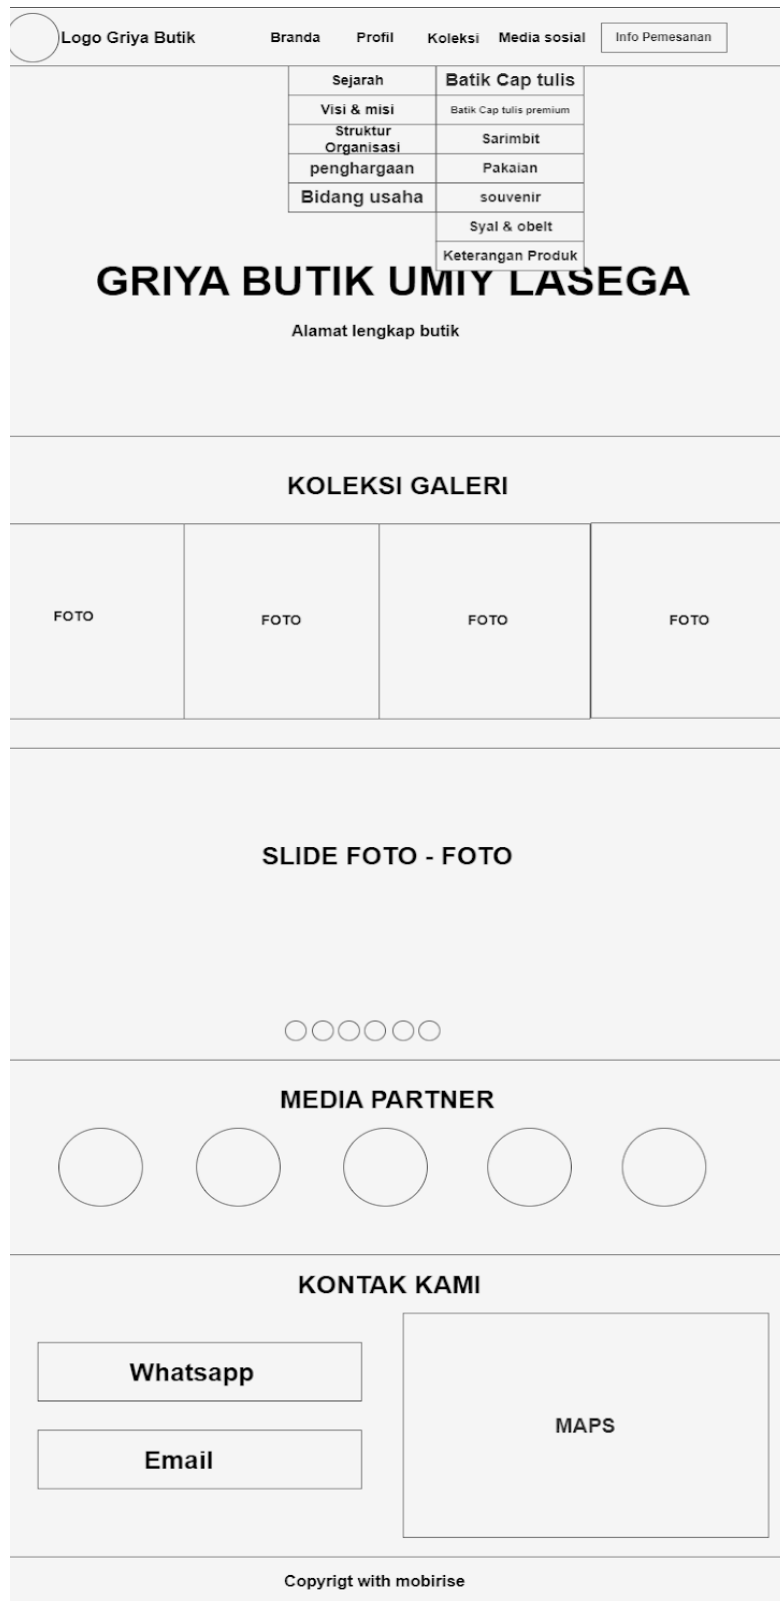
Logo Griya Butik

Branda Profil Koleksi Media sosial Info Pemesanan

Sejarah
Visi & misi
Struktur Organisasi
penghargaan
Bidang usaha

Batik Cap tulis
Batik Cap tulis premium
Sarimbit
Pakaian
souvenir
Syal & obelt
Keterangan Produk

GRIYA BUTIK UMIY LASEGA

Alamat lengkap butik

KOLEKSI GALERI

| FOTO | FOTO | FOTO | FOTO |
|---|---|---|---|

SLIDE FOTO - FOTO

MEDIA PARTNER

KONTAK KAMI

Whatsapp

Email

MAPS

Copyrigt with mobirise